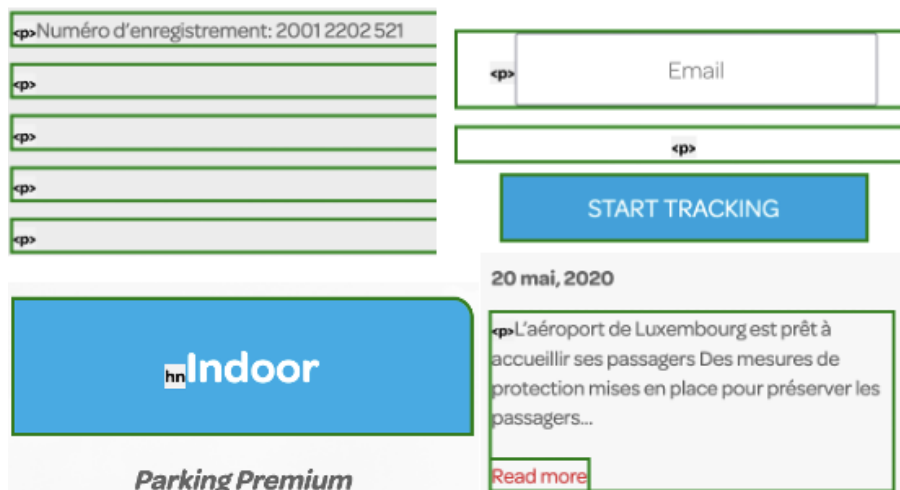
<p>Numéro d'enregistrement: 2001 2202 521

<p>

<p>

<p>

<p>

<p> Email

<p>

START TRACKING

hn Indoor

Parking Premium

20 mai, 2020

<p>L'aéroport de Luxembourg est prêt à accueillir ses passagers Des mesures de protection mises en place pour préserver les passagers...

Read more